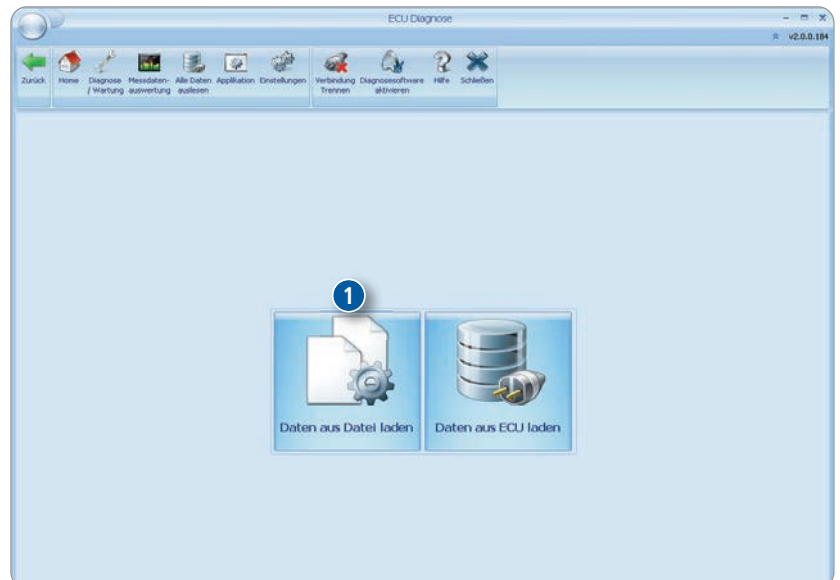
ECU Diagnose

v2.0.0.184

Zurück Home Diagnose / Wartung Messdatenauswertung Alle Daten auslesen Applikation Einstellungen Verbindung Trennen Diagnosesoftware aktivieren Hilfe Schließen

1

Daten aus Datei laden

Daten aus ECU laden